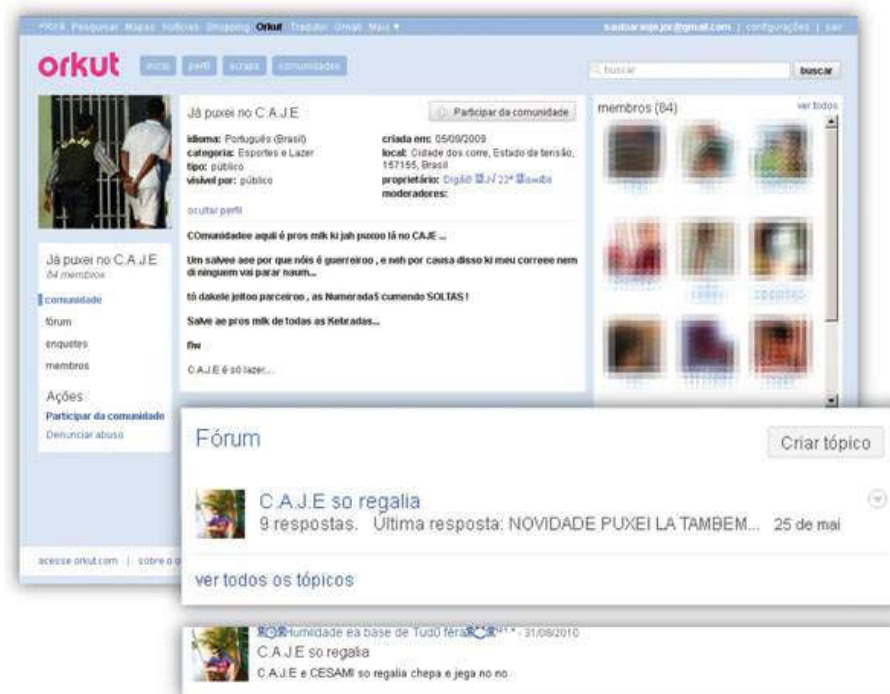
Web Pesquisar Mapas Notícias Shopping Orkut Tradutor Gmail Mais ▾

saabaraujojor@gmail.com | configurações | sair

orkut

início perfil scraps comunidades

buscar

buscar

Já puxei no C.A.J.E

Participar da comunidade

idioma: Português (Brasil)
categoria: Esportes e Lazer
tipo: público
visível por: público

criada em: 05/09/2009
local: Cidade dos corre, Estado de tensão, 157155, Brasil
proprietário: Digão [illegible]
moderadores:

ocultar perfil

COmunidadee aqui é pros mlk ki jah puxoo lá no CAJE ...

Um salvee aee por que nóis é guerreiroo , e neh por causa disso ki meu correee nem di ninguem vai parar naum...

tô dakele jeitoo parceiroo , as Numerada5 cumendo SOLTAS !

Salve ae pros mlk de todas as Kebradas...

flw

C.A.J.E é só lazer...

membros (84)

ver todos

Já puxei no C.A.J.E
84 membros

comunidade
fórum
enquetes
membros

Ações
Participar da comunidade
Denunciar abuso

acesse orkut.com | sobre o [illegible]

Fórum

Criar tópico

C.A.J.E so regalia
9 respostas. Ultima resposta: NOVIDADE PUXEI LA TAMBEM... 25 de mai

ver todos os tópicos

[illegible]Humildade ea base de Tudô fera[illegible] - 31/08/2010
C.A.J.E so regalia
C.A.J.E e CESAMI so regalia chepa e jega no no